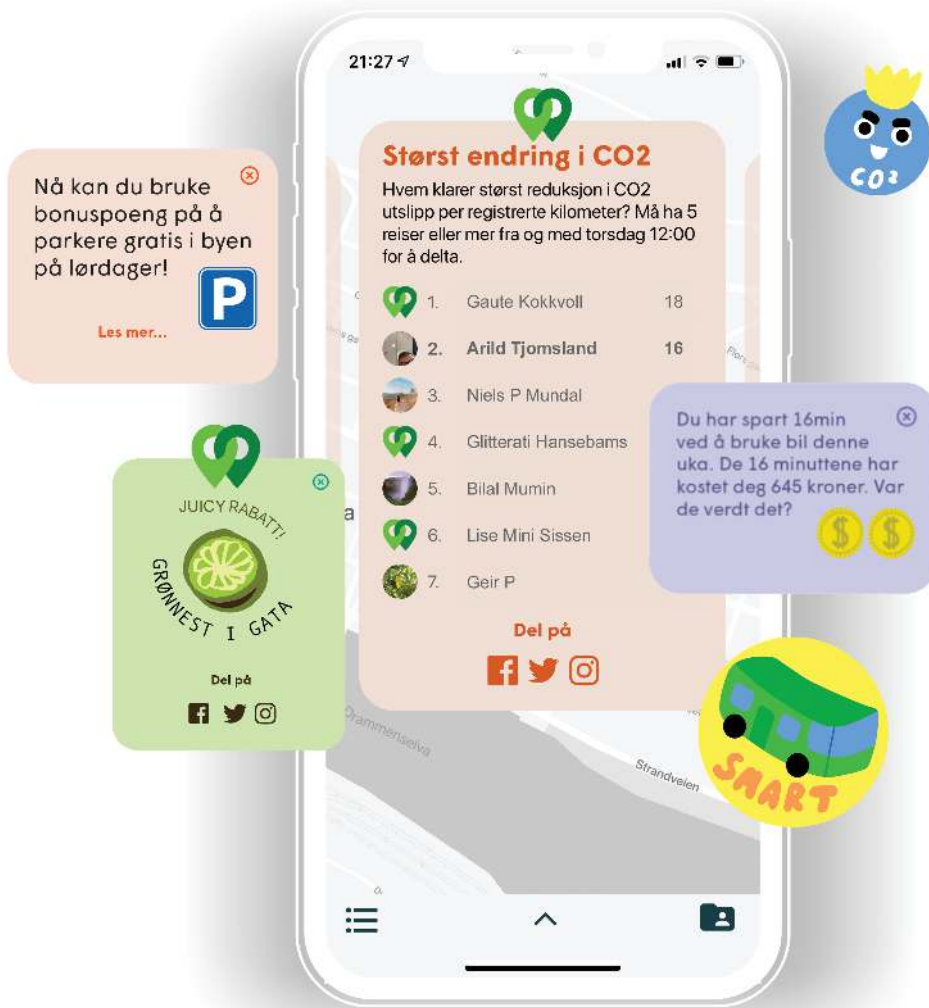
21:27

Størst endring i CO2

Hvem klarer størst reduksjon i CO2 utslipp per registrerte kilometer? Må ha 5 reiser eller mer fra og med torsdag 12:00 for å delta.

| | | |
|---|---|---|
| 1. | Gaute Kokkvoll | 18 |
| 2. | Arild Tjomsland | 16 |
| 3. | Niels P Mundal | |
| 4. | Glitterati Hansebams | |
| 5. | Bilal Mumin | |
| 6. | Lise Mini Sissen | |
| 7. | Geir P | |

Del på

Nå kan du bruke bonuspoeng på å parkere gratis i byen på lørdager!

P

Les mer...

JUICY RABATT!

GRØNNEST I GATA

Del på

Du har spart 16min ved å bruke bil denne uka. De 16 minuttene har kostet deg 645 kroner. Var de verdt det?

CO2

SMART

Drammenselva

Strandveien